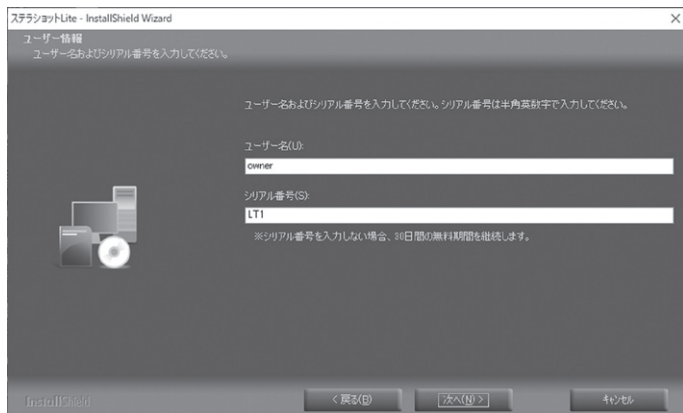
ステラショットLite - InstallShield Wizard

ユーザー情報
ユーザー名およびシリアル番号を入力してください。

ユーザー名およびシリアル番号を入力してください。シリアル番号は半角英数字で入力してください。

ユーザー名(U):
owner

シリアル番号(S):
LT1

※シリアル番号を入力しない場合、30日間の無料期間を継続します。

InstallShield

< 戻る(B)
次へ(N) >
キャンセル